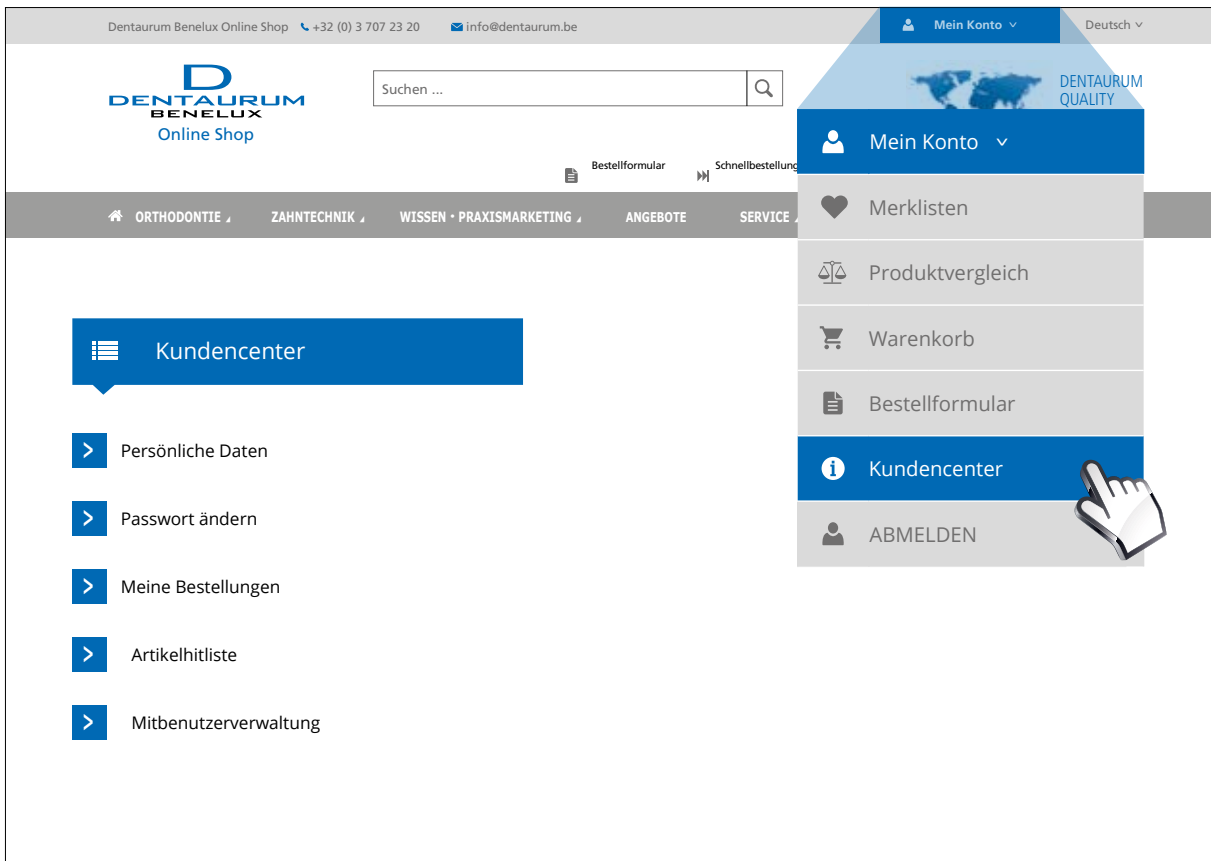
Dentaurum Benelux Online Shop +32 (0) 3 707 23 20 info@dentaurum.be

Mein Konto

Deutsch

DENTAURUM
BENELUX
Online Shop

Suchen ...

DENTAURUM QUALITY

Bestellformular

Schnellbestellung

ORTHODONTIE

ZAHNTECHNIK

WISSEN • PRAXISMARKETING

ANGEBOTE

SERVICE

Mein Konto

Merklisten

Produktvergleich

Warenkorb

Bestellformular

Kundencenter

ABMELDEN

Kundencenter

Persönliche Daten

Passwort ändern

Meine Bestellungen

Artikelhitliste

Mitbenutzerverwaltung